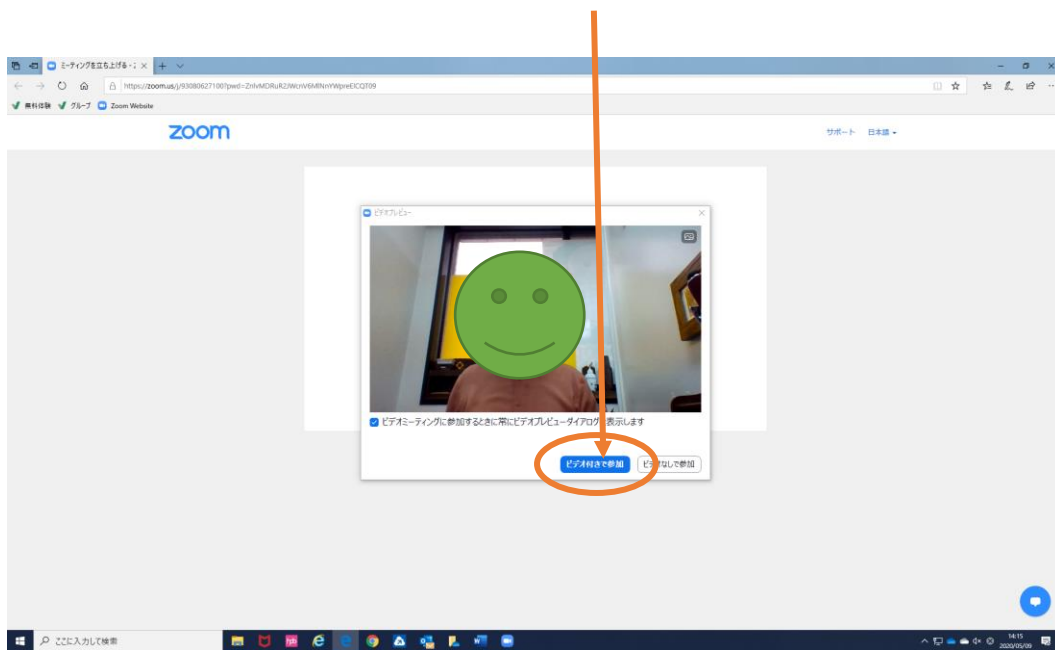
ミーティングを立ち上げる・: ×

https://zoom.us/j/93080627100?pwd=ZnlvMDRuR2lWcnV6MlNmYWpreElCQT09

無料体験 グループ Zoom Website

zoom

サポート 日本語

ビデオプレビュー

ビデオミーティングに参加するときに常にビデオプレビューダイアログを表示します

ビデオ付きで参加

ビデオなしで参加

ここに入力して検索

14:15
2020/05/09